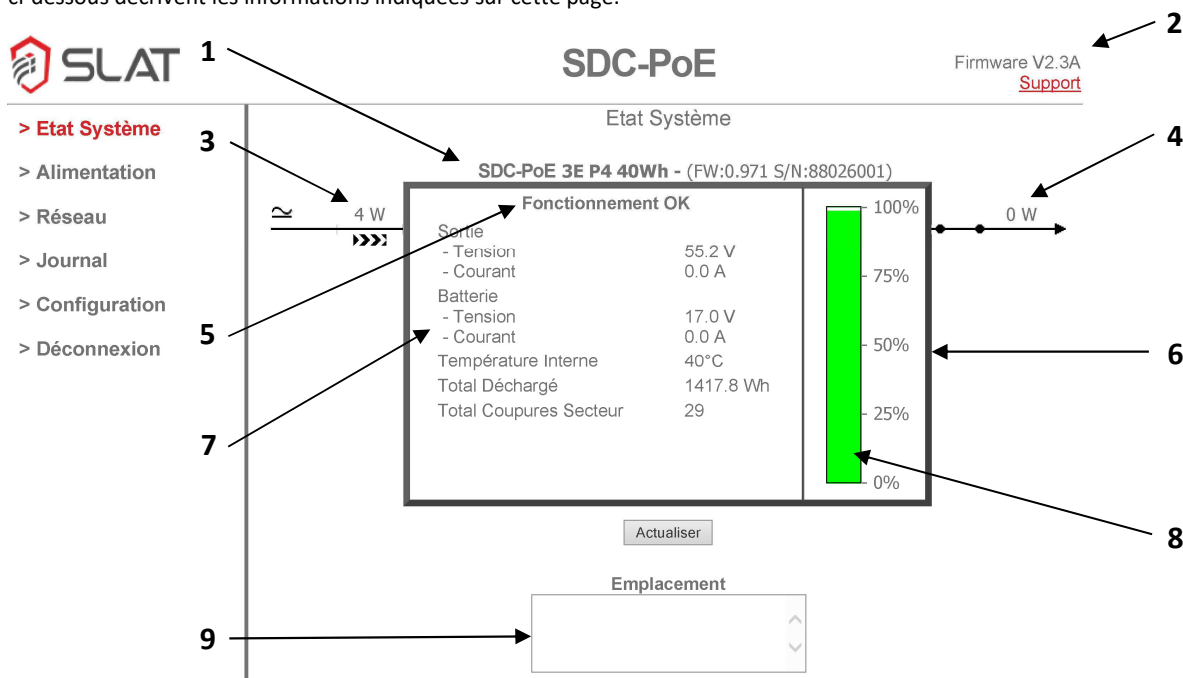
ci-dessous décrivent les informations indiquées sur cette page.

SLAT

SDC-PoE

Firmware V2.3A
Support

1
2

> Etat Système
> Alimentation
> Réseau
> Journal
> Configuration
> Déconnexion

Etat Système

3
4

SDC-PoE 3E P4 40Wh - (FW:0.971 S/N:88026001)

4 W

Fonctionnement OK

| Sortie | |
|---|---|
| - Tension | 55.2 V |
| - Courant | 0.0 A |
| Batterie | |
| - Tension | 17.0 V |
| - Courant | 0.0 A |
| Température Interne | 40°C |
| Total Déchargé | 1417.8 Wh |
| Total Coupures Secteur | 29 |

100%
75%
50%
25%
0%

0 W

5
6
7
8

Actualiser

Emplacement

9